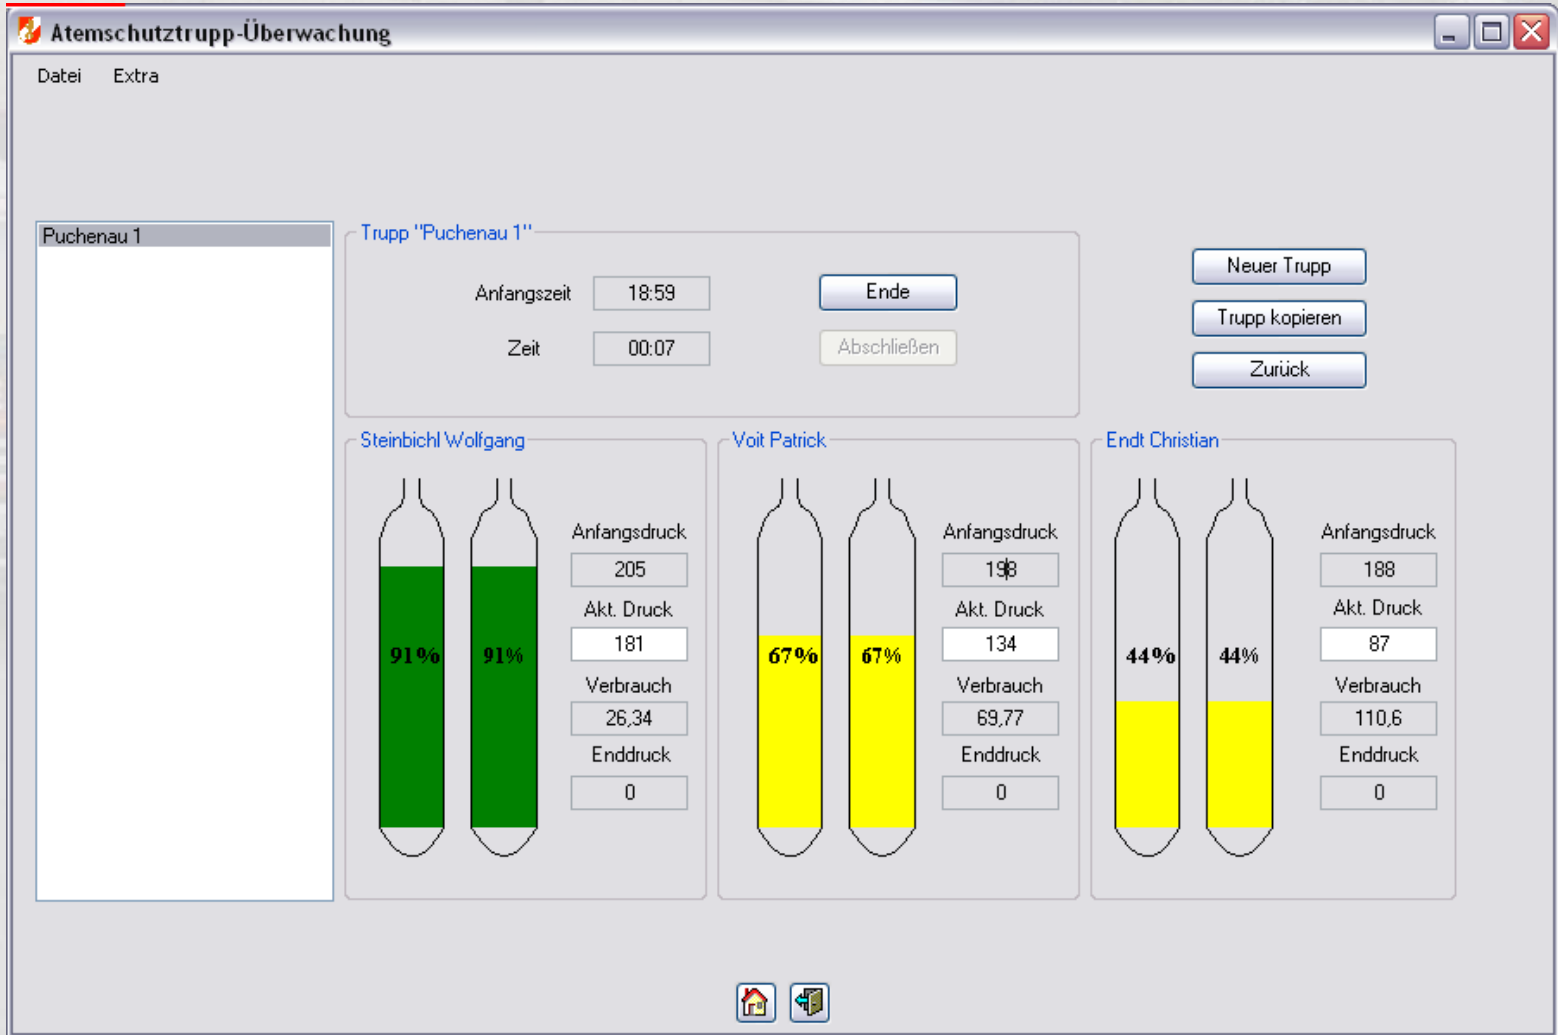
Atemschutztrupp-Überwachung

Datei Extra

Puchenau 1

Trupp "Puchenau 1"

Anfangszeit 18:59

Zeit 00:07

Ende

Abschließen

Neuer Trupp

Trupp kopieren

Zurück

Steinbichl Wolfgang

91% 91%

Anfangsdruck
205
Akt. Druck
181
Verbrauch
26,34
Enddruck
0

Voit Patrick

67% 67%

Anfangsdruck
198
Akt. Druck
134
Verbrauch
69,77
Enddruck
0

Endt Christian

44% 44%

Anfangsdruck
188
Akt. Druck
87
Verbrauch
110,6
Enddruck
0